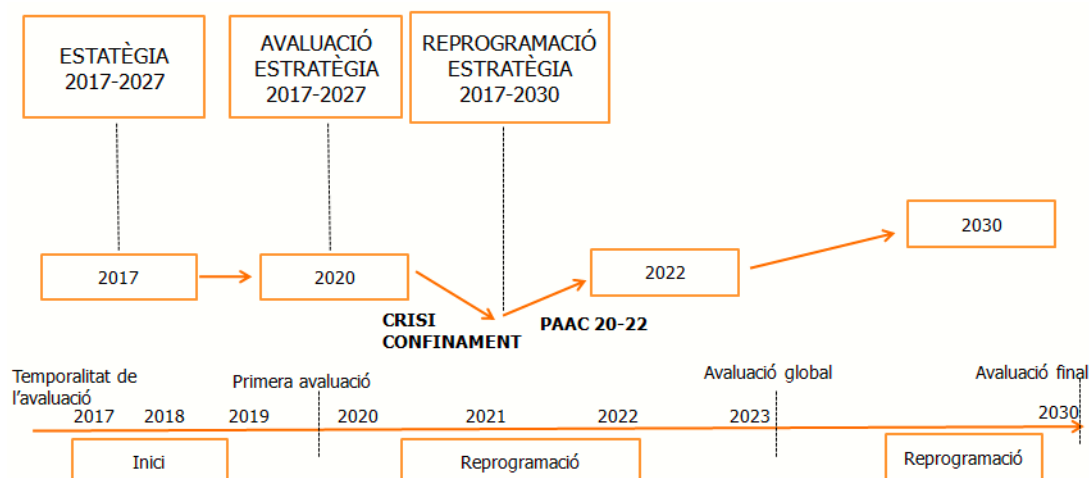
ESTATÈGIA 2017-2027

AVALUACIÓ ESTRATÈGIA 2017-2027

REPROGRAMACIÓ ESTRATÈGIA 2017-2030

2017

2020

CRISI CONFINAMENT

PAAC 20-22

2022

2030

Temporalitat de l'avaluació

Primera avaluació

Avaluació global

Avaluació final

2017 2018 2019 2020 2021 2022 2023 2030

Inici

Reprogramació

Reprogramació